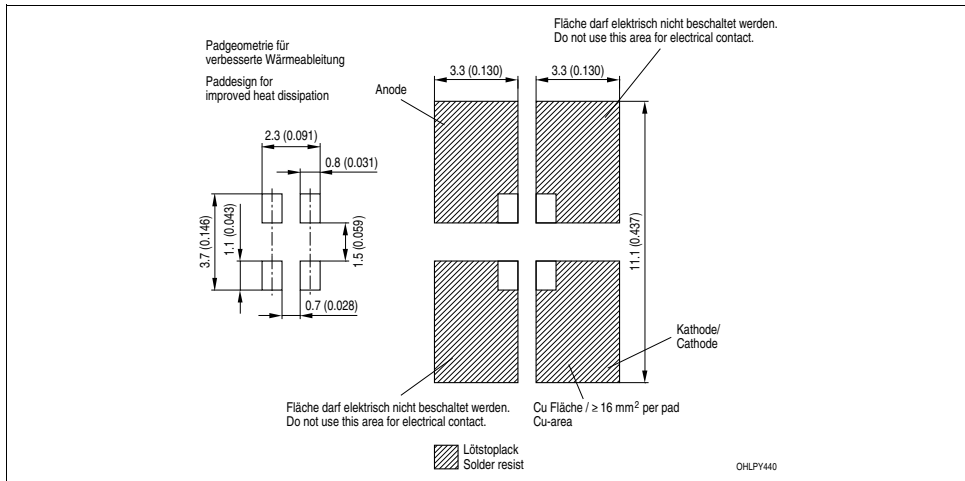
Padgeometrie für verbesserte Wärmeableitung

Paddesign for improved heat dissipation

Fläche darf elektrisch nicht beschaltet werden.
Do not use this area for electrical contact.

3.3 (0.130)

3.3 (0.130)

Anode

2.3 (0.091)

0.8 (0.031)

3.7 (0.146)

1.1 (0.043)

1.5 (0.059)

0.7 (0.028)

11.1 (0.437)

Kathode/
Cathode

Fläche darf elektrisch nicht beschaltet werden.
Do not use this area for electrical contact.

Cu Fläche / ≥ 16 mm$^2$ per pad
Cu-area

Lötstoplack
Solder resist

OHLPY440